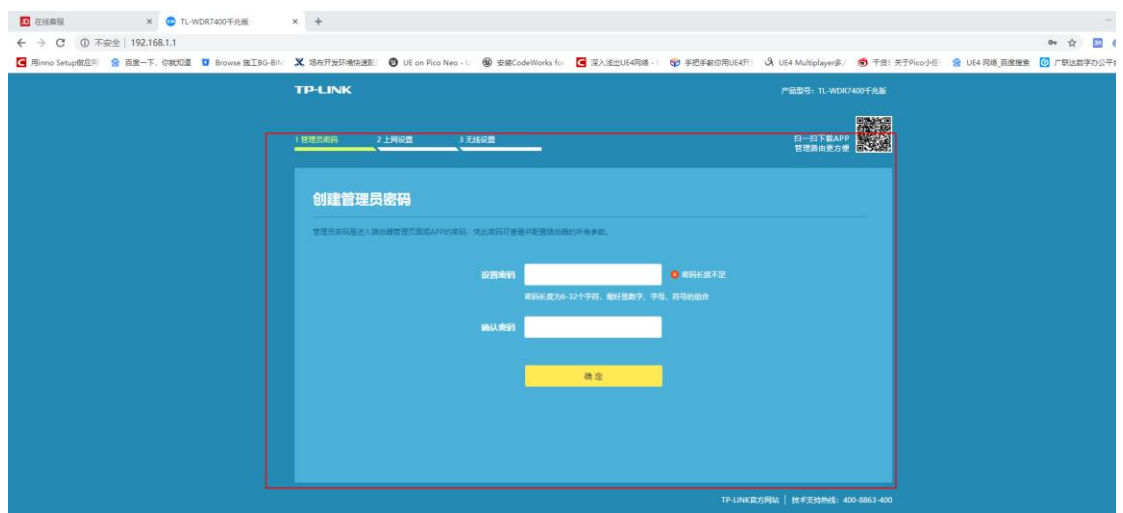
在线客服 × TL-WDR7400千兆版 × +

← → C ⓘ 不安全 | 192.168.1.1

用Inno Setup做应用 百度一下，你就知道 Browse 施工BG-BIM 场布开发环境快速配 UE on Pico Neo - U 安装CodeWorks for 深入浅出UE4网络 - 手把手教你用UE4开 UE4 Multiplayer多 干货! 关于Pico小怪 UE4 网络_百度搜索 广联达数字办公平台

TP-LINK

产品型号：TL-WDR7400千兆版

1 管理员密码 2 上网设置 3 无线设置

扫一扫下载APP
管理路由更方便

创建管理员密码

管理员密码是进入路由器管理页面或APP的密码，凭此密码可查看并配置路由器的所有参数。

设置密码 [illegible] 密码长度不足

密码长度为6-32个字符，最好是数字、字母、符号的组合

确认密码

确 定

TP-LINK官方网站 | 技术支持热线：400-8863-400